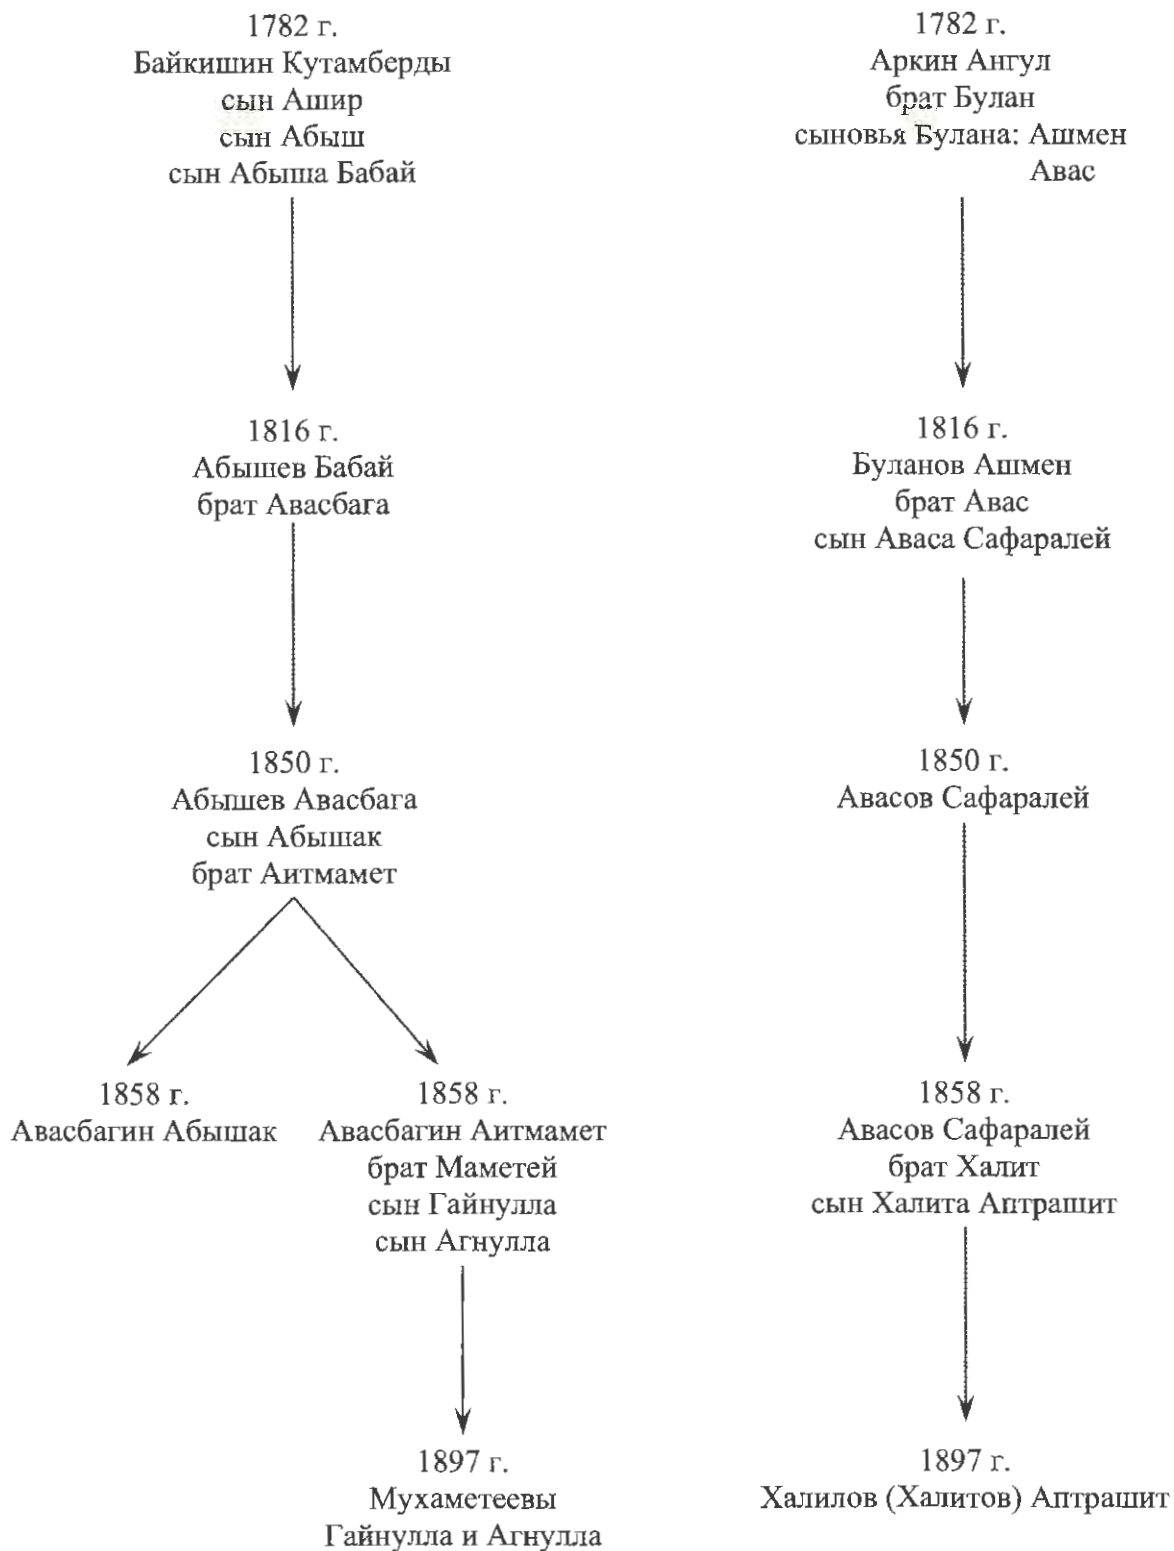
1782 г.
Байкишин Кутамберды
сын Ашир
сын Абыш
сын Абыша Бабай

1816 г.
Абышев Бабай
брат Авасбага

1850 г.
Абышев Авасбага
сын Абышак
брат Аитмамет

1858 г.
Авасбагин Абышак

1858 г.
Авасбагин Аитмамет
брат Маметей
сын Гайнулла
сын Агнулла

1897 г.
Мухаметеевы
Гайнулла и Агнулла

1782 г.
Аркин Ангул
брат Булан
сыновья Булана: Ашмен
Авас

1816 г.
Буланов Ашмен
брат Авас
сын Аваса Сафаралей

1850 г.
Авасов Сафаралей

1858 г.
Авасов Сафаралей
брат Халит
сын Халита Аптрашит

1897 г.
Халилов (Халитов) Аптрашит